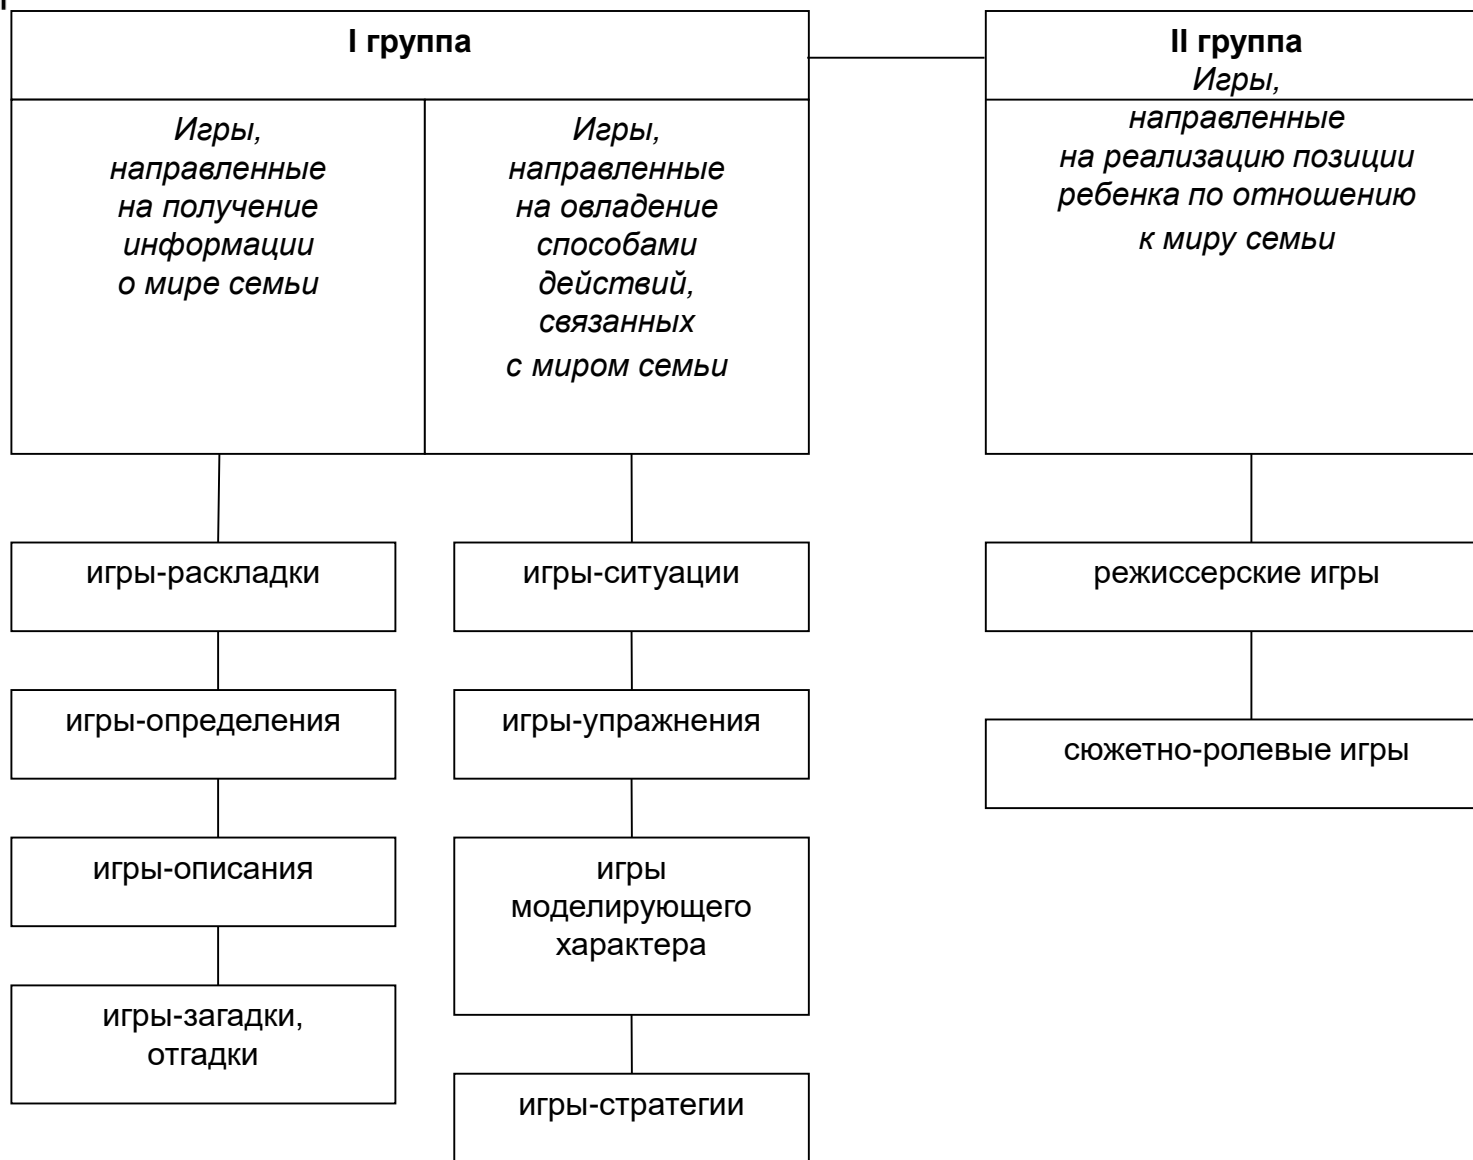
I группа

Игры, направленные на получение информации о мире семьи

Игры, направленные на овладение способами действий, связанных с миром семьи

II группа
Игры, направленные на реализацию позиции ребенка по отношению к миру семьи

игры-раскладки

игры-определения

игры-описания

игры-загадки, отгадки

игры-ситуации

игры-упражнения

игры моделирующего характера

игры-стратегии

режиссерские игры

сюжетно-ролевые игры